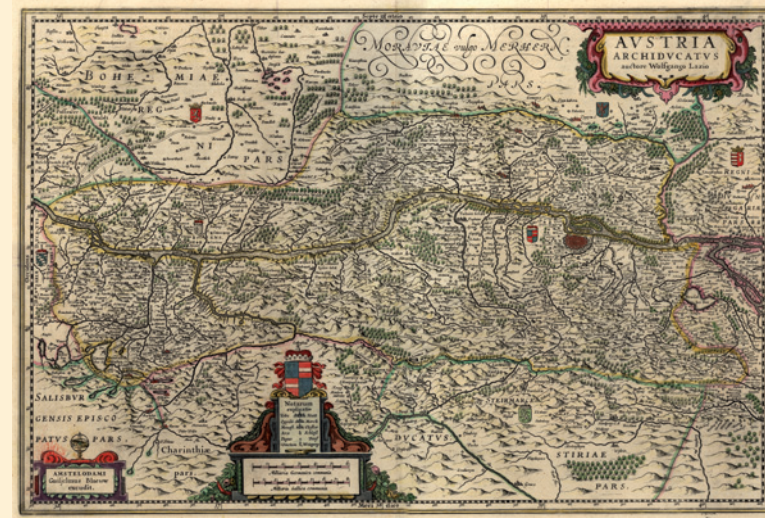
AVSTRIA ARCHIDVCATVS auctore Wolfgango Lazio

MORAVIAE vulgo MERHERN PARS

BOHE MIAE REG NI PARS

SALISBVR GENSIS EPISCO PATVS PARS.

Charinthiae pars

DVCATVS STIRIAE PARS.

AMSTELODAMI Guiljelmus Blaeuw excudit.

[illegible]